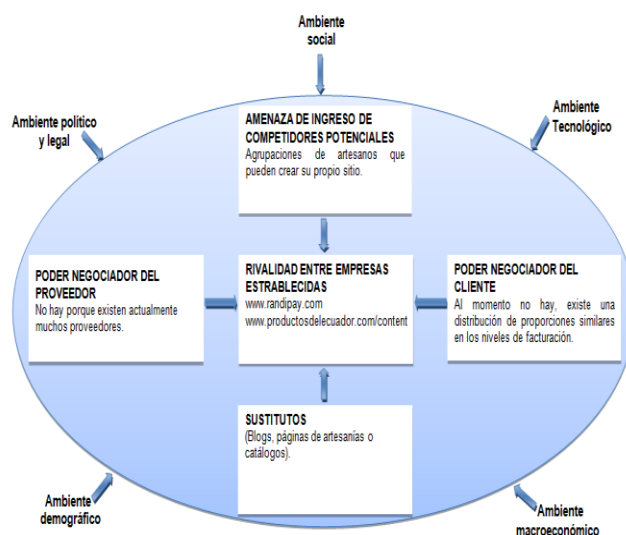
Ambiente social

Ambiente político y legal

Ambiente Tecnológico

AMENAZA DE INGRESO DE COMPETIDORES POTENCIALES
Agrupaciones de artesanos que pueden crear su propio sitio.

PODER NEGOCIADOR DEL PROVEEDOR
No hay porque existen actualmente muchos proveedores.

RIVALIDAD ENTRE EMPRESAS ESTRABLECIDAS
www.randipay.com
www.productosdelecuador.com/content

PODER NEGOCIADOR DEL CLIENTE
Al momento no hay, existe una distribución de proporciones similares en los niveles de facturación.

SUSTITUTOS
(Blogs, páginas de artesanías o catálogos).

Ambiente demográfico

Ambiente macroeconómico